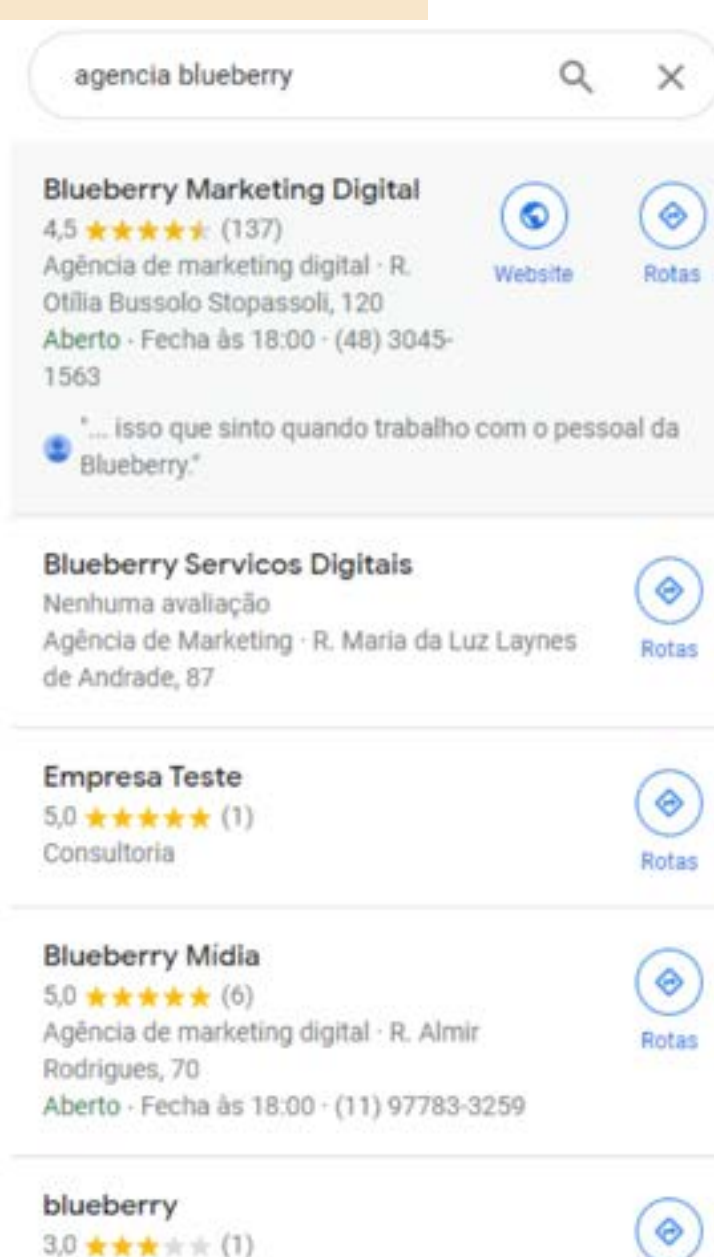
agencia blueberry

Blueberry Marketing Digital
4,5 ★★★★★ (137)
Agência de marketing digital · R. Otília Bussolo Stopassoli, 120
Aberto · Fecha às 18:00 · (48) 3045-1563

Website

Rotas

"... isso que sinto quando trabalho com o pessoal da Blueberry."

Blueberry Servicos Digitais
Nenhuma avaliação
Agência de Marketing · R. Maria da Luz Laynes de Andrade, 87

Rotas

Empresa Teste
5,0 ★★★★★ (1)
Consultoria

Rotas

Blueberry Mídia
5,0 ★★★★★ (6)
Agência de marketing digital · R. Almir Rodrigues, 70
Aberto · Fecha às 18:00 · (11) 97783-3259

Rotas

blueberry
3,0 ★★★★★ (1)